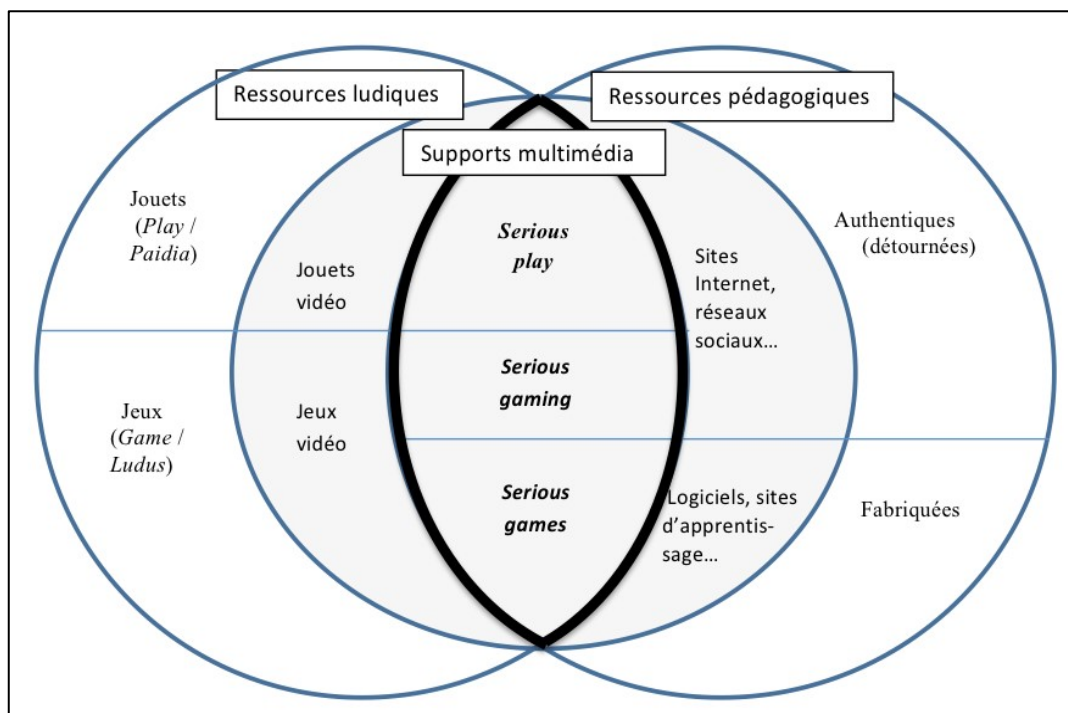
Ressources ludiques

Ressources pédagogiques

Supports multimédia

Jouets (*Play* / *Paidia*)

Jouets vidéo

***Serious play***

Sites Internet, réseaux sociaux…

Authentiques (détournées)

Jeux (*Game* / *Ludus*)

Jeux vidéo

***Serious gaming***

***Serious games***

Logiciels, sites d'apprentissage…

Fabriquées